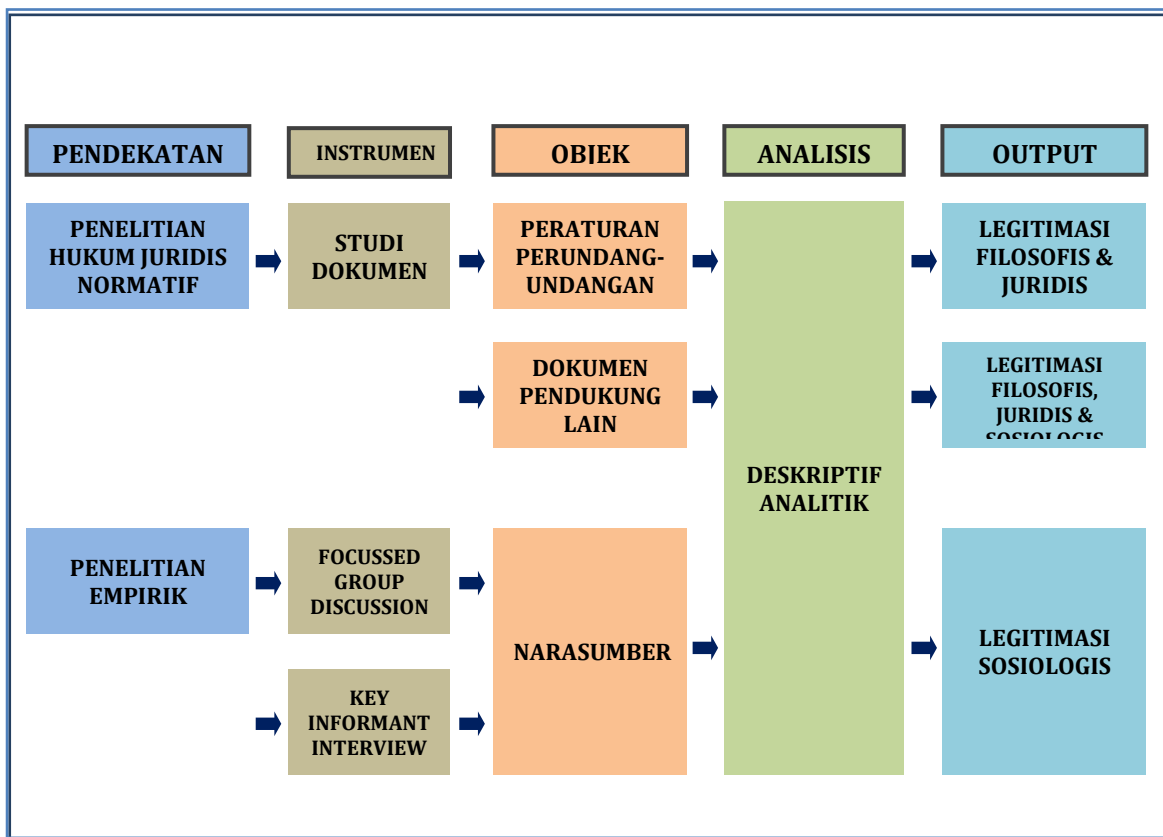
PENDEKATAN

INSTRUMEN

OBJEK

ANALISIS

OUTPUT

PENELITIAN HUKUM JURIDIS NORMATIF

STUDI DOKUMEN

PERATURAN PERUNDANG-UNDANGAN

LEGITIMASI FILOSOFIS & JURIDIS

DOKUMEN PENDUKUNG LAIN

LEGITIMASI FILOSOFIS, JURIDIS & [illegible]

DESKRIPTIF ANALITIK

PENELITIAN EMPIRIK

FOCUSSED GROUP DISCUSSION

NARASUMBER

LEGITIMASI SOSIOLOGIS

KEY INFORMANT INTERVIEW